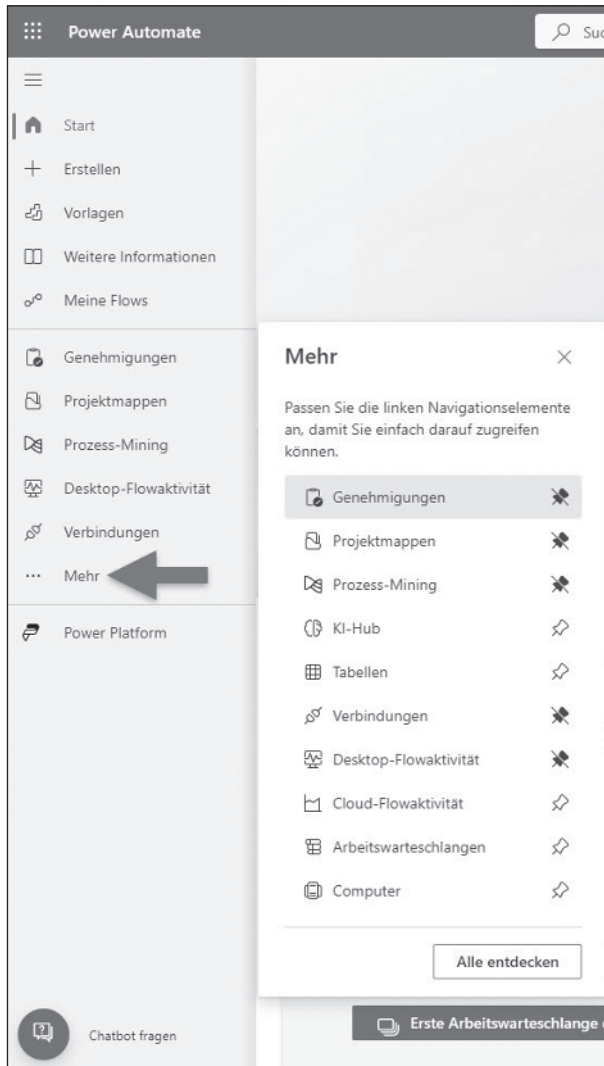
Power Automate

Suc

Start

Erstellen

Vorlagen

Weitere Informationen

Meine Flows

Genehmigungen

Projektmappen

Prozess-Mining

Desktop-Flowaktivität

Verbindungen

... Mehr

Power Platform

Chatbot fragen

Mehr

Passen Sie die linken Navigationselemente an, damit Sie einfach darauf zugreifen können.

Genehmigungen

Projektmappen

Prozess-Mining

KI-Hub

Tabellen

Verbindungen

Desktop-Flowaktivität

Cloud-Flowaktivität

Arbeitswarteschlangen

Computer

Alle entdecken

Erste Arbeitswarteschlange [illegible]